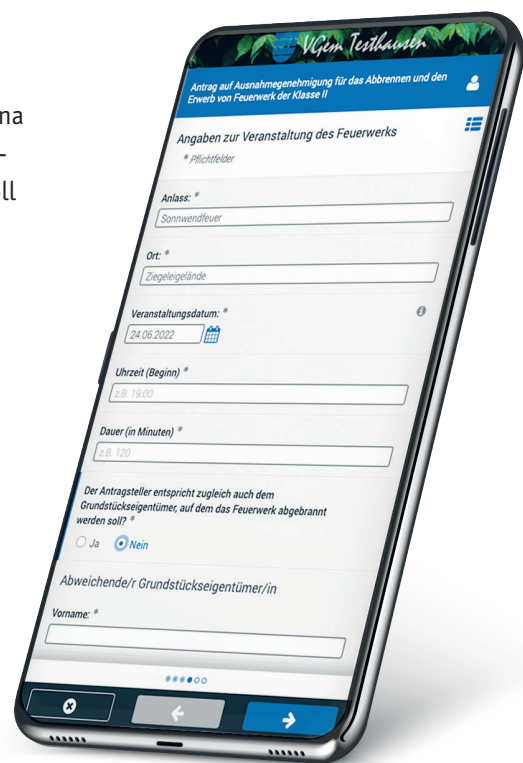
na
–
ll

VGem Testhausen

Antrag auf Ausnahmegenehmigung für das Abbrennen und den Erwerb von Feuerwerk der Klasse II

Angaben zur Veranstaltung des Feuerwerks

* Pflichtfelder

Anlass: *
Sonnwendfeuer

Ort: *
Ziegeleigelände

Veranstaltungsdatum: *
24.06.2022

Uhrzeit (Beginn) *
z.B. 19:00

Dauer (in Minuten) *
z.B. 120

Der Antragsteller entspricht zugleich auch dem Grundstückseigentümer, auf dem das Feuerwerk abgebrannt werden soll? *

Ja Nein

Abweichende/r Grundstückseigentümer/in

Vorname: *